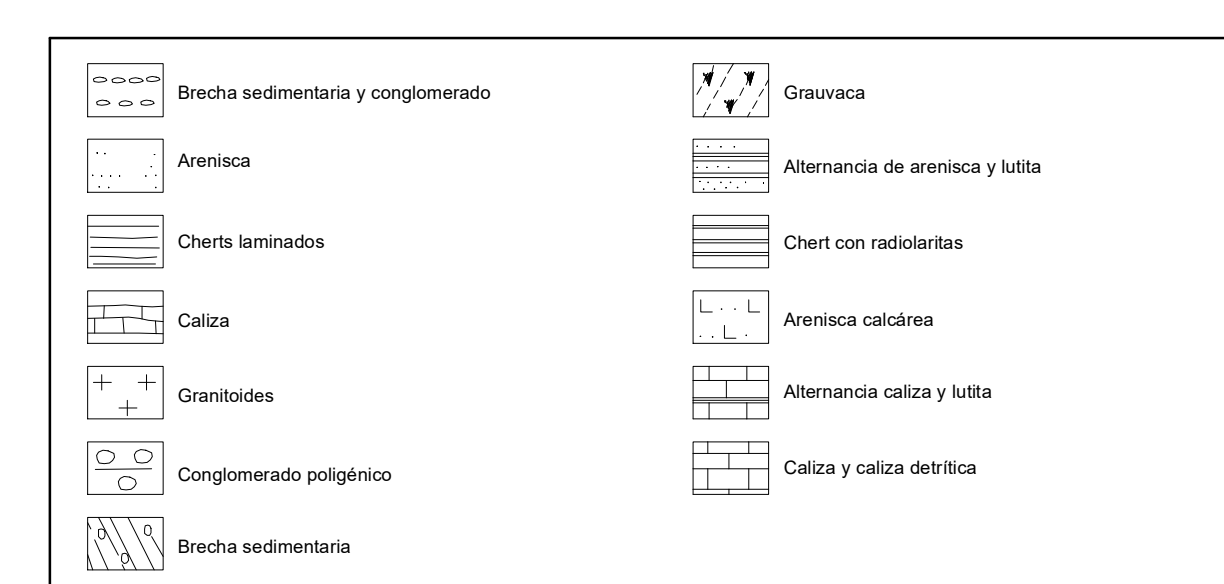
Brecha sedimentaria y conglomerado

Arenisca

Cherts laminados

Caliza

Granitoides

Conglomerado poligénico

Brecha sedimentaria

Grauvaca

Alternancia de arenisca y lutita

Chert con radiolaritas

Arenisca calcárea

Alternancia caliza y lutita

Caliza y caliza detrítica